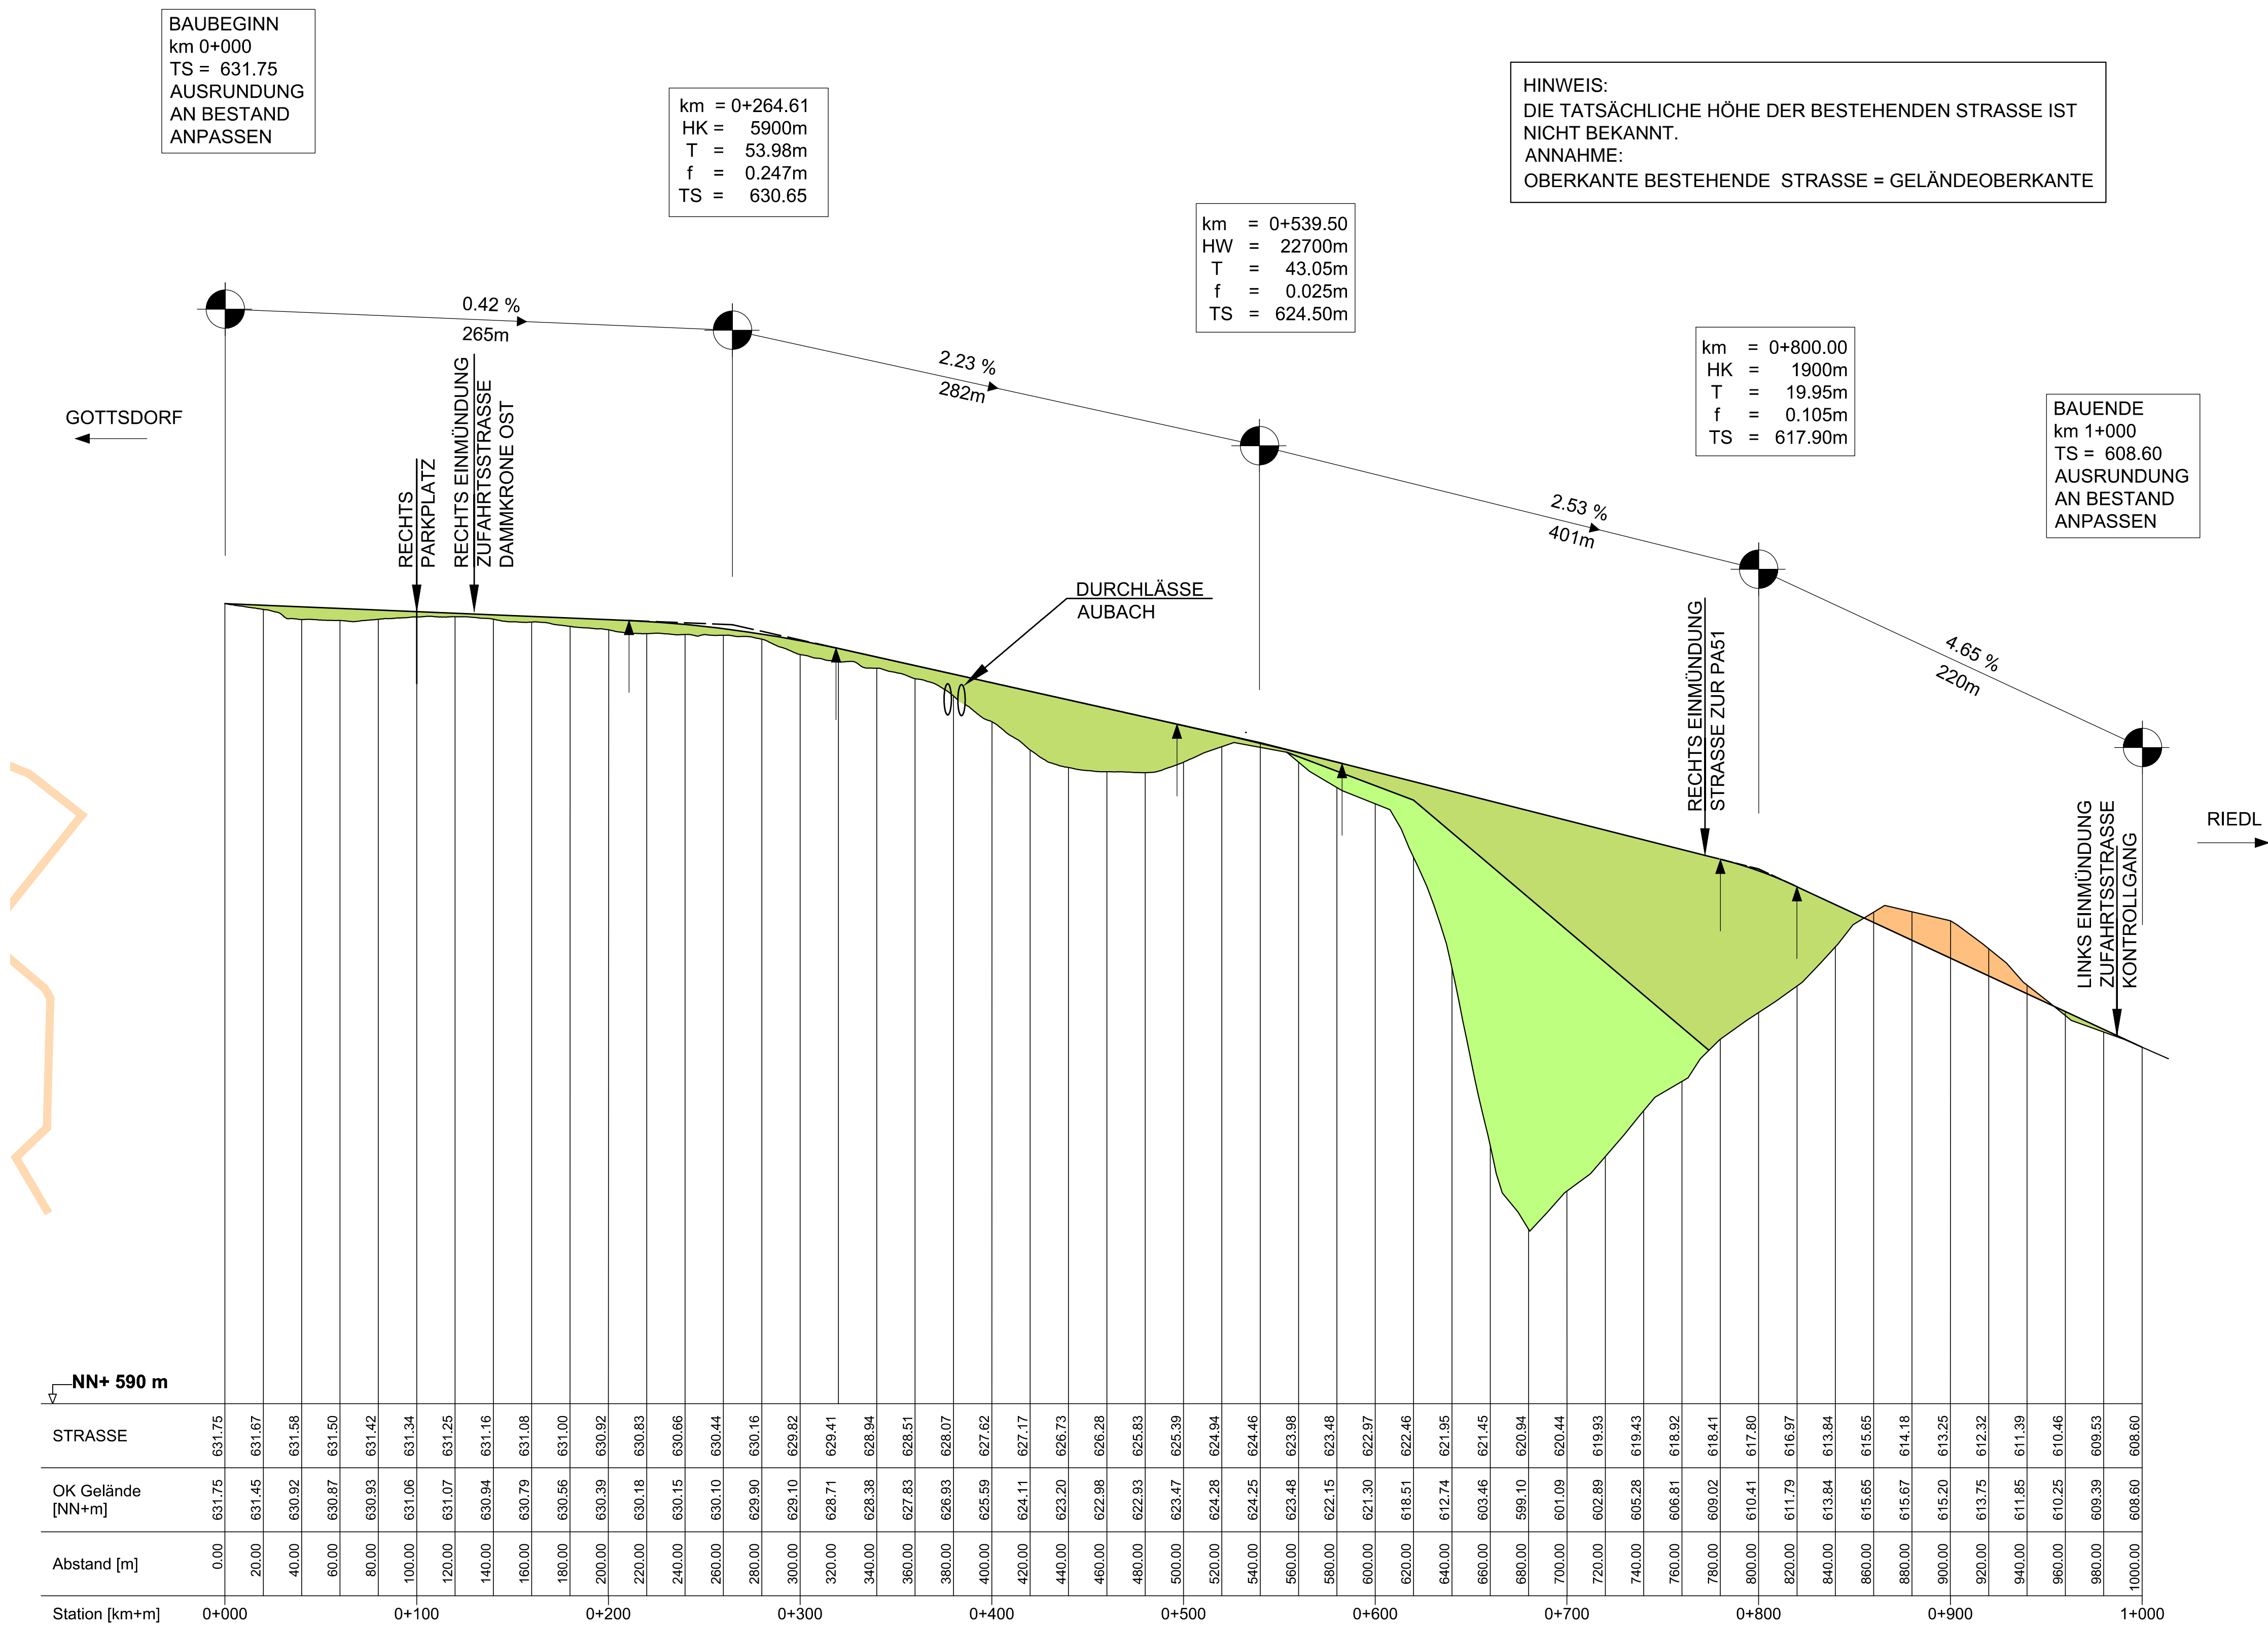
BAUBEGINN
km 0+000
TS = 631.75
AUSRUNDUNG
AN BESTAND
ANPASSEN

km = 0+264.61
HK = 5900m
T = 53.98m
f = 0.247m
TS = 630.65

HINWEIS:
DIE TATSÄCHLICHE HÖHE DER BESTEHENDEN STRASSE IST NICHT BEKANNT.
ANNAHME:
OBERKANTE BESTEHENDE STRASSE = GELÄNDEOBERKANTE

km = 0+539.50
HW = 22700m
T = 43.05m
f = 0.025m
TS = 624.50m

km = 0+800.00
HK = 1900m
T = 19.95m
f = 0.105m
TS = 617.90m

BAUENDE
km 1+000
TS = 608.60
AUSRUNDUNG
AN BESTAND
ANPASSEN

0.42 %
265m

2.23 %
282m

2.53 %
401m

4.65 %
220m

GOTTSDORF

RECHTS PARKPLATZ

RECHTS EINMÜNDUNG ZUFAHRTSSTRASSE DAMMKRONE OST

DURCHLÄSSE
AUBACH

RECHTS EINMÜNDUNG STRASSE ZUR PA51

RIEDL

LINKS EINMÜNDUNG ZUFAHRTSSTRASSE KONTROLLGANG

NN+ 590 m

| STRASSE | 631.75 | 631.67 | 631.58 | 631.50 | 631.42 | 631.34 | 631.25 | 631.16 | 631.08 | 631.00 | 630.92 | 630.83 | 630.66 | 630.44 | 630.16 | 629.82 | 629.41 | 628.94 | 628.51 | 628.07 | 627.62 | 627.17 | 626.73 | 626.28 | 625.83 | 625.39 | 624.94 | 624.46 | 623.98 | 623.48 | 622.97 | 622.46 | 621.95 | 621.45 | 620.94 | 620.44 | 619.93 | 619.43 | 618.92 | 618.41 | 617.80 | 616.97 | 613.84 | 615.65 | 614.18 | 613.25 | 612.32 | 611.39 | 610.46 | 609.53 | 608.60 |
|---|---|---|---|---|---|---|---|---|---|---|---|---|---|---|---|---|---|---|---|---|---|---|---|---|---|---|---|---|---|---|---|---|---|---|---|---|---|---|---|---|---|---|---|---|---|---|---|---|---|---|---|
| OK Gelände [NN+m] | 631.75 | 631.45 | 630.92 | 630.87 | 630.93 | 631.06 | 631.07 | 630.94 | 630.79 | 630.56 | 630.39 | 630.18 | 630.15 | 630.10 | 629.90 | 629.10 | 628.71 | 628.38 | 627.83 | 626.93 | 625.59 | 624.11 | 623.20 | 622.98 | 622.93 | 623.47 | 624.28 | 624.25 | 623.48 | 622.15 | 621.30 | 618.51 | 612.74 | 603.46 | 599.10 | 601.09 | 602.89 | 605.28 | 606.81 | 609.02 | 610.41 | 611.79 | 613.84 | 615.65 | 615.67 | 615.20 | 613.75 | 611.85 | 610.25 | 609.39 | 608.60 |
| Abstand [m] | 0.00 | 20.00 | 40.00 | 60.00 | 80.00 | 100.00 | 120.00 | 140.00 | 160.00 | 180.00 | 200.00 | 220.00 | 240.00 | 260.00 | 280.00 | 300.00 | 320.00 | 340.00 | 360.00 | 380.00 | 400.00 | 420.00 | 440.00 | 460.00 | 480.00 | 500.00 | 520.00 | 540.00 | 560.00 | 580.00 | 600.00 | 620.00 | 640.00 | 660.00 | 680.00 | 700.00 | 720.00 | 740.00 | 760.00 | 780.00 | 800.00 | 820.00 | 840.00 | 860.00 | 880.00 | 900.00 | 920.00 | 940.00 | 960.00 | 980.00 | 1000.00 |

Station [km+m] 0+000 0+100 0+200 0+300 0+400 0+500 0+600 0+700 0+800 0+900 1+000